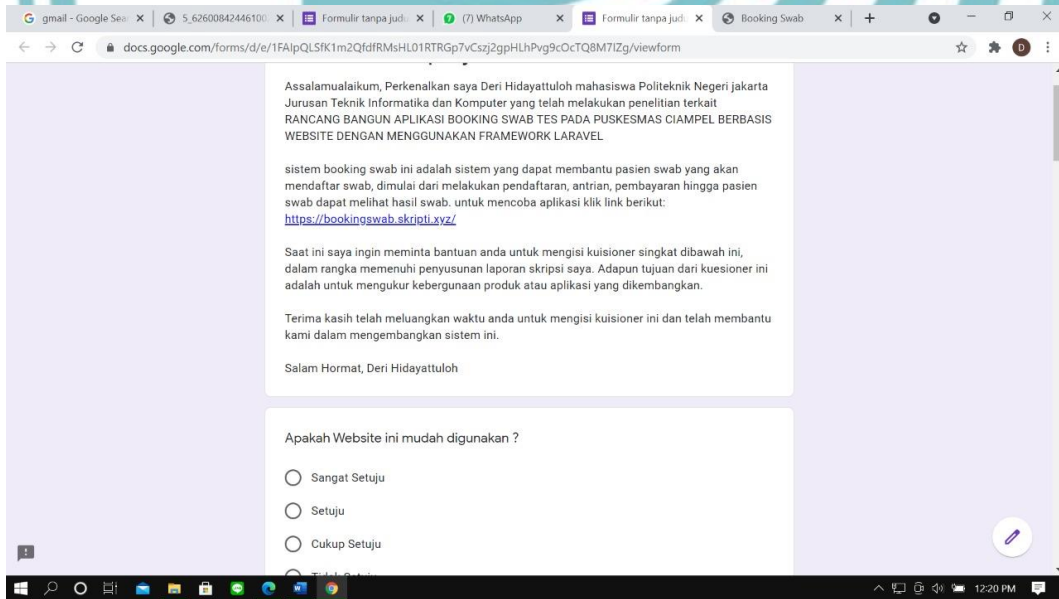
gmail - Google Sea | 5_62600842446100 | Formulir tanpa judu | (7) WhatsApp | Formulir tanpa judu | Booking Swab

docs.google.com/forms/d/e/1FAIpQLSfK1m2QfdfRMsHL01RTRGp7vCszj2gpHLhPvg9cOcTQ8M7IZg/viewform

Assalamualaikum, Perkenalkan saya Deri Hidayattuloh mahasiswa Politeknik Negeri jakarta Jurusan Teknik Informatika dan Komputer yang telah melakukan penelitian terkait RANCANG BANGUN APLIKASI BOOKING SWAB TES PADA PUSKESMAS CIAMPEL BERBASIS WEBSITE DENGAN MENGGUNAKAN FRAMEWORK LARAVEL

sistem booking swab ini adalah sistem yang dapat membantu pasien swab yang akan mendaftar swab, dimulai dari melakukan pendaftaran, antrian, pembayaran hingga pasien swab dapat melihat hasil swab. untuk mencoba aplikasi klik link berikut: https://bookingswab.skripti.xyz/

Saat ini saya ingin meminta bantuan anda untuk mengisi kuisioner singkat dibawah ini, dalam rangka memenuhi penyusunan laporan skripsi saya. Adapun tujuan dari kuesioner ini adalah untuk mengukur kebergunaan produk atau aplikasi yang dikembangkan.

Terima kasih telah meluangkan waktu anda untuk mengisi kuisioner ini dan telah membantu kami dalam mengembangkan sistem ini.

Salam Hormat, Deri Hidayattuloh

Apakah Website ini mudah digunakan ?

Sangat Setuju

Setuju

Cukup Setuju

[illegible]

12:20 PM